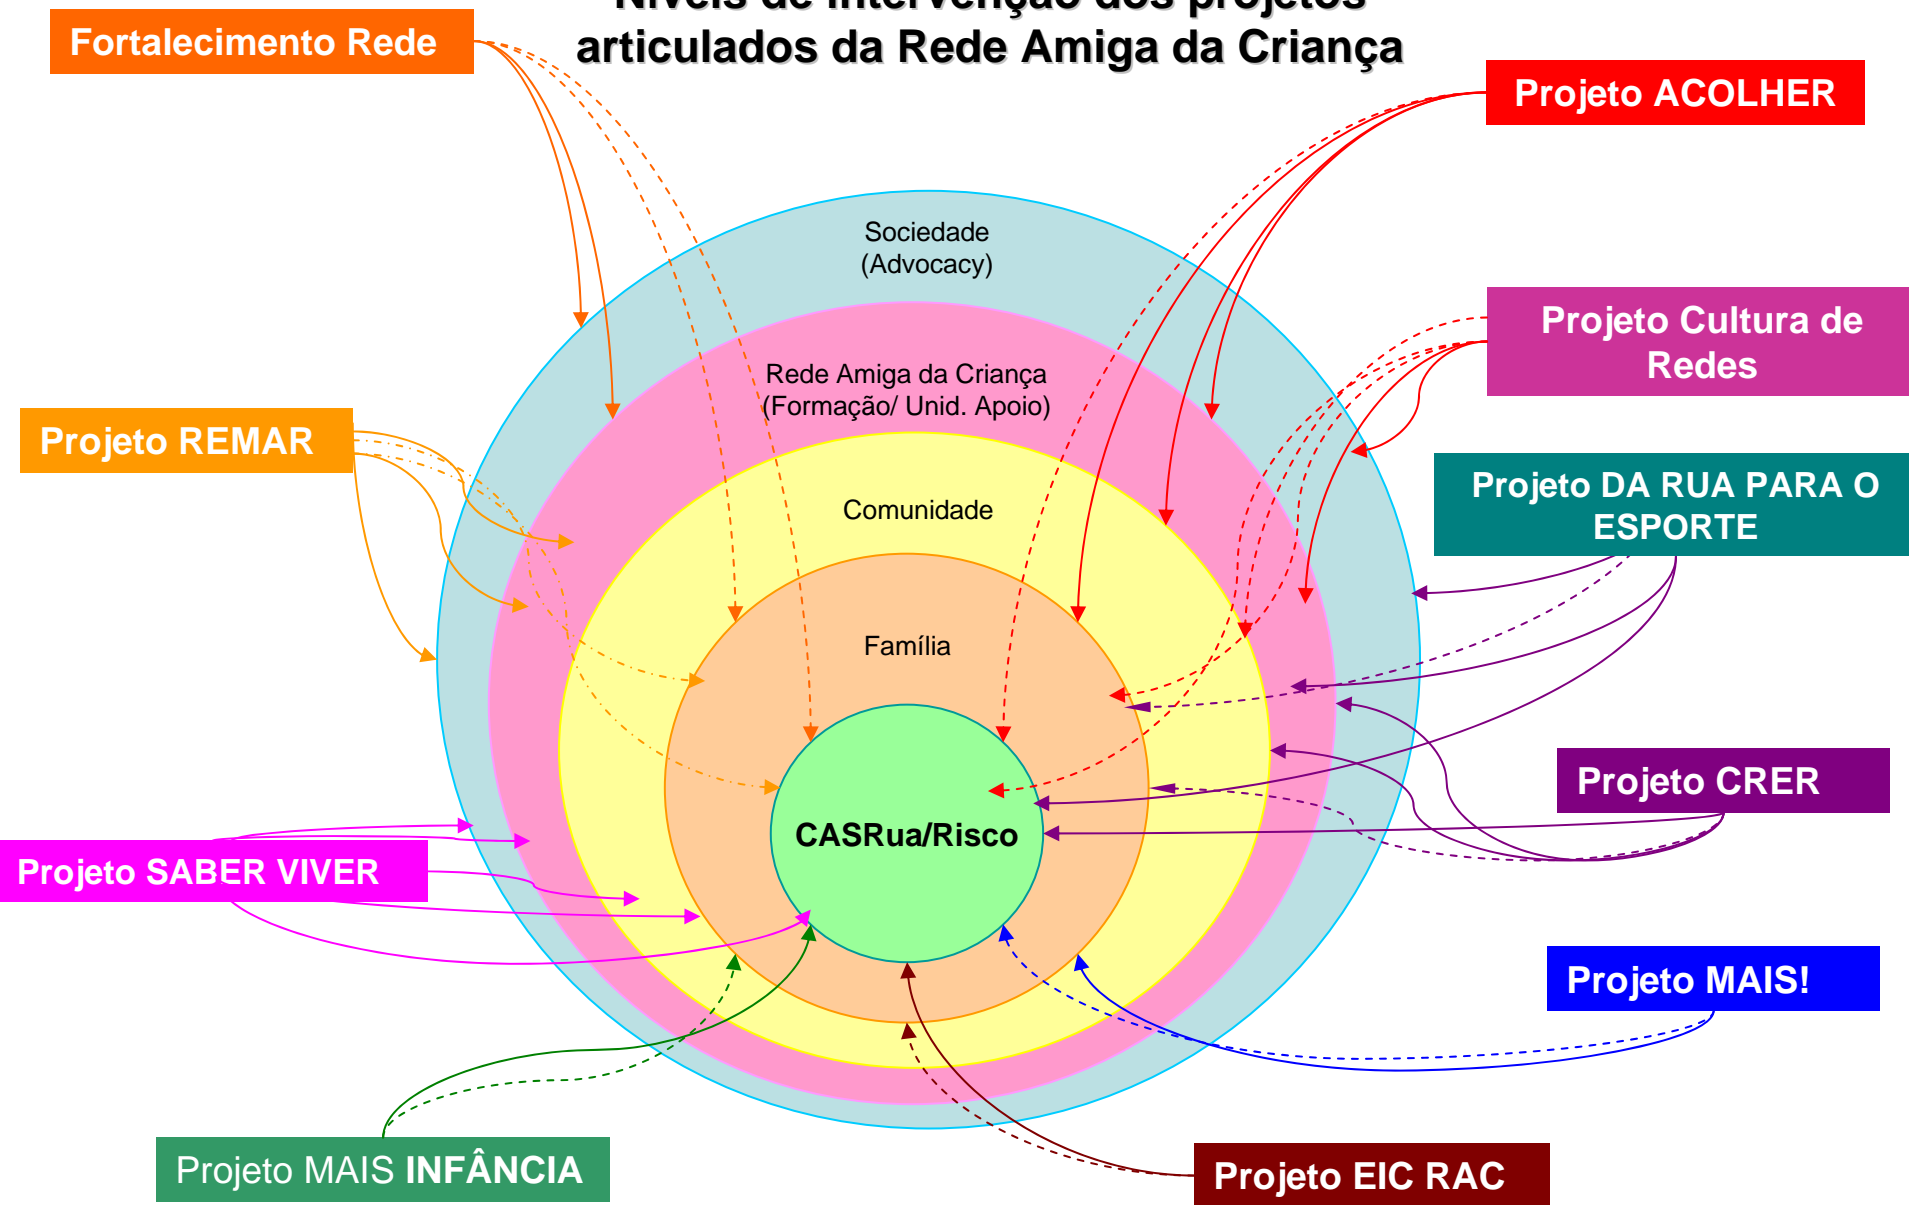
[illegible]
articulados da Rede Amiga da Criança

Fortalecimento Rede

Projeto ACOLHER

Sociedade
(Advocacy)

Rede Amiga da Criança
(Formação/ Unid. Apoio)

Projeto Cultura de Redes

Projeto REMAR

Comunidade

Projeto DA RUA PARA O ESPORTE

Família

CASRua/Risco

Projeto CRER

Projeto SABER VIVER

Projeto MAIS!

Projeto MAIS INFÂNCIA

Projeto EIC RAC